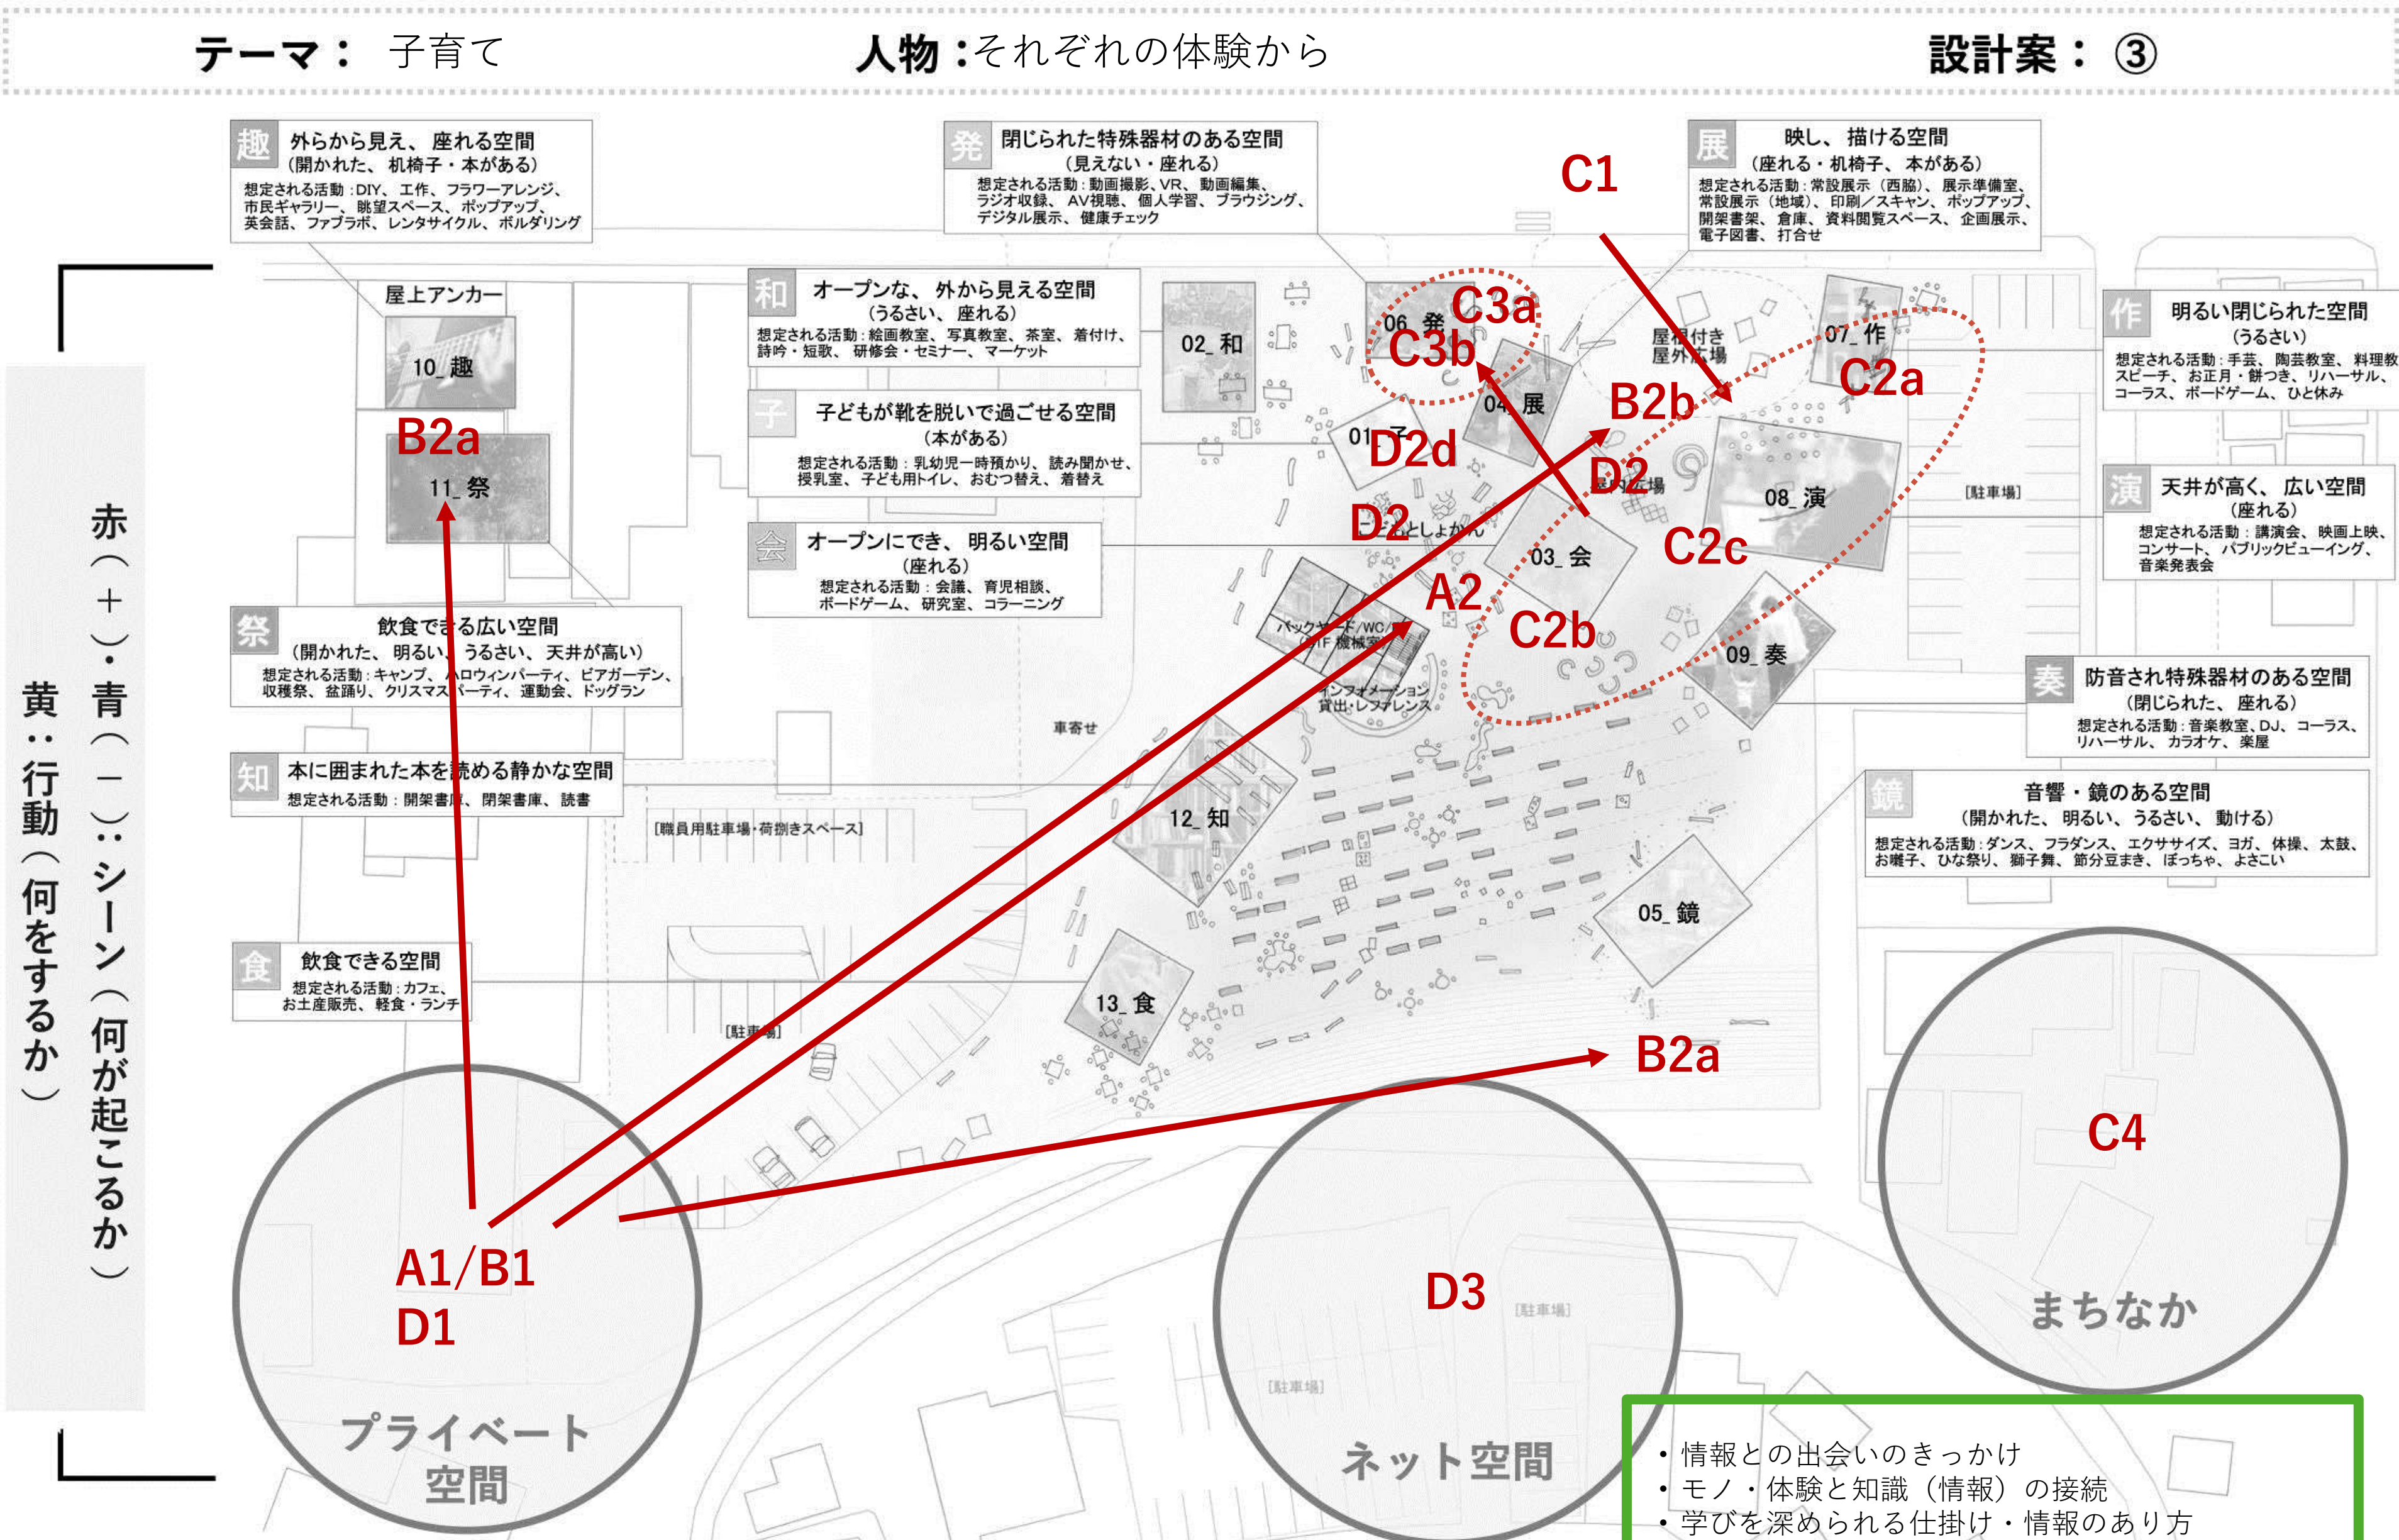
テーマ： 子育て　　人物：それぞれの体験から　　設計案：③

趣 外らから見え、座れる空間
（開かれた、机椅子・本がある）
想定される活動：DIY、工作、フラワーアレンジ、市民ギャラリー、眺望スペース、ポップアップ、英会話、ファブラボ、レンタサイクル、ボルダリング

発 閉じられた特殊器材のある空間
（見えない・座れる）
想定される活動：動画撮影、VR、動画編集、ラジオ収録、AV視聴、個人学習、ブラウジング、デジタル展示、健康チェック

展 映し、描ける空間
（座れる・机椅子、本がある）
想定される活動：常設展示（西脇）、展示準備室、常設展示（地域）、印刷／スキャン、ポップアップ、開架書架、倉庫、資料閲覧スペース、企画展示、電子図書、打合せ

C1

和 オープンな、外から見える空間
（うるさい、座れる）
想定される活動：絵画教室、写真教室、茶室、着付け、詩吟・短歌、研修会・セミナー、マーケット

子 子どもが靴を脱いで過ごせる空間
（本がある）
想定される活動：乳幼児一時預かり、読み聞かせ、授乳室、子ども用トイレ、おむつ替え、着替え

会 オープンにでき、明るい空間
（座れる）
想定される活動：会議、育児相談、ボードゲーム、研究室、コラーニング

作 明るい閉じられた空間
（うるさい）
想定される活動：手芸、陶芸教室、料理教室、スピーチ、お正月・餅つき、リハーサル、コーラス、ボードゲーム、ひと休み

演 天井が高く、広い空間
（座れる）
想定される活動：講演会、映画上映、コンサート、パブリックビューイング、音楽発表会

祭 飲食できる広い空間
（開かれた、明るい、うるさい、天井が高い）
想定される活動：キャンプ、ハロウィンパーティ、ビアガーデン、収穫祭、盆踊り、クリスマスパーティ、運動会、ドッグラン

知 本に囲まれた本を読める静かな空間
想定される活動：開架書庫、閉架書庫、読書

奏 防音され特殊器材のある空間
（閉じられた、座れる）
想定される活動：音楽教室、DJ、コーラス、リハーサル、カラオケ、楽屋

鏡 音響・鏡のある空間
（開かれた、明るい、うるさい、動ける）
想定される活動：ダンス、フラダンス、エクササイズ、ヨガ、体操、太鼓、お囃子、ひな祭り、獅子舞、節分豆まき、ぼっちゃ、よさこい

食 飲食できる空間
想定される活動：カフェ、お土産販売、軽食・ランチ

屋上アンカー
10_趣
B2a
11_祭
02_和
06_発
C3a
C3b
04_展
01_子
D2d
屋根付き屋外広場
07_作
C2a
B2b
D2
08_演
C2c
D2
03_会
A2
C2b
09_奏
バックヤード/WC/1F機械室
インフォメーション 貸出・レファレンス
車寄せ
[職員用駐車場・荷捌きスペース]
12_知
05_鏡
13_食
[駐車場]
[駐車場]
B2a
C4
D3
[駐車場]
[駐車場]

赤（＋）・青（－）：シーン（何が起こるか）
黄：行動（何をするか）

A1/B1
D1
プライベート空間
ネット空間
まちなか

・情報との出会いのきっかけ
・モノ・体験と知識（情報）の接続
・学びを深められる仕掛け・情報のあり方